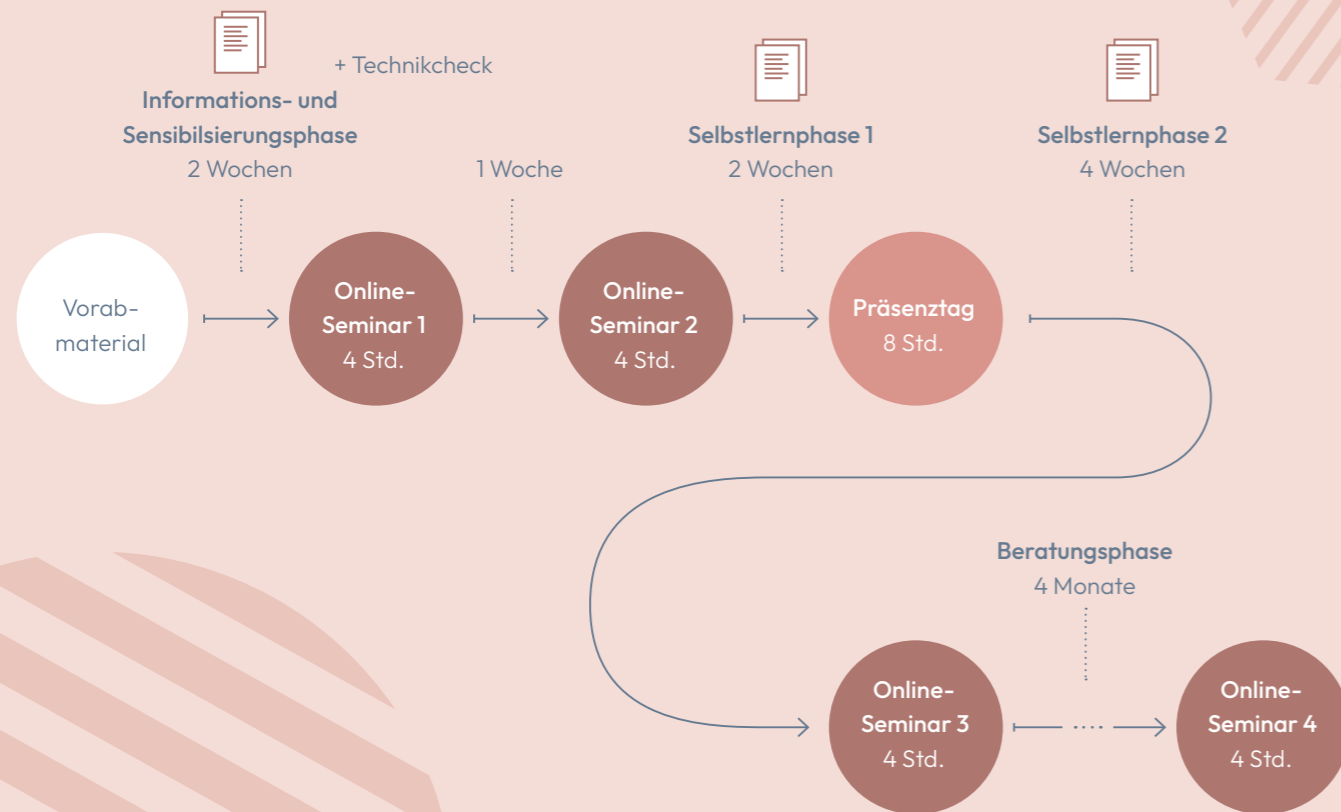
+ Technikcheck

Informations- und Sensibilsierungsphase
2 Wochen

1 Woche

Selbstlernphase 1
2 Wochen

Selbstlernphase 2
4 Wochen

Vorab-material

Online-Seminar 1
4 Std.

Online-Seminar 2
4 Std.

Präsenztag
8 Std.

Beratungsphase
4 Monate

Online-Seminar 3
4 Std.

Online-Seminar 4
4 Std.